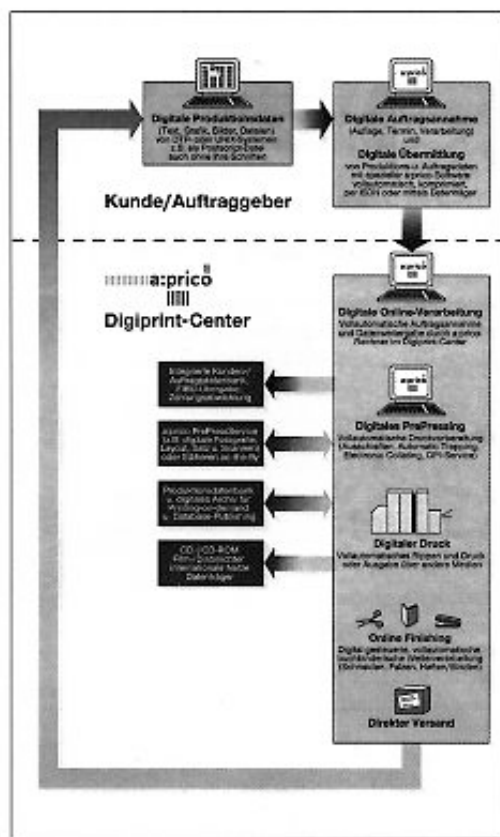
Digitale Produktionsdaten
(Text, Grafik, Bilder, Dateien) von DTP- oder UNIX-Systemen z.B. als PostScript-Datei auch ohne Ihre Schriften

Digitale Auftragsannahme
(Auflage, Termin, Verarbeitung) und
Digitale Übermittlung
von Produktdaten u. Auftragsdaten mit spezieller a:prico-Software vollautomatisch, komprimiert, per ISDN oder mittels Datenträger

Kunde/Auftraggeber

a:prico
Digiprint-Center

Digitale Online-Verarbeitung
Vollautomatische Auftragsannahme und Datenweitergabe durch a:prico-Rechner im Digiprint-Center

Integrierte Kunden-/Auftragsdatenbank, FIBU-Anbindung, Zahlungsabwicklung

a:prico PrePressService z.B. digitale Fotografie, Layout, Satz u. Scannen oder Editieren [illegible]

Digitales PrePressing
Vollautomatische Druckvorbereitung (Ausschießen, Automatic Trapping, Electronic Collating, OPI-Service)

Produktionsdatenbank u. digitales Archiv für Printing-on-demand u. Database-Publishing

Digitaler Druck
Vollautomatisches Rippen und Druck oder Ausgabe über andere Medien

CD-/CD-ROM-Film- u. Spotsetter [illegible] Datenträger

Online Finishing
Digital gesteuerte, vollautomatische buchbinderische Weiterverarbeitung (Schneiden, Falzen, Heften, Binden)

Direkter Versand